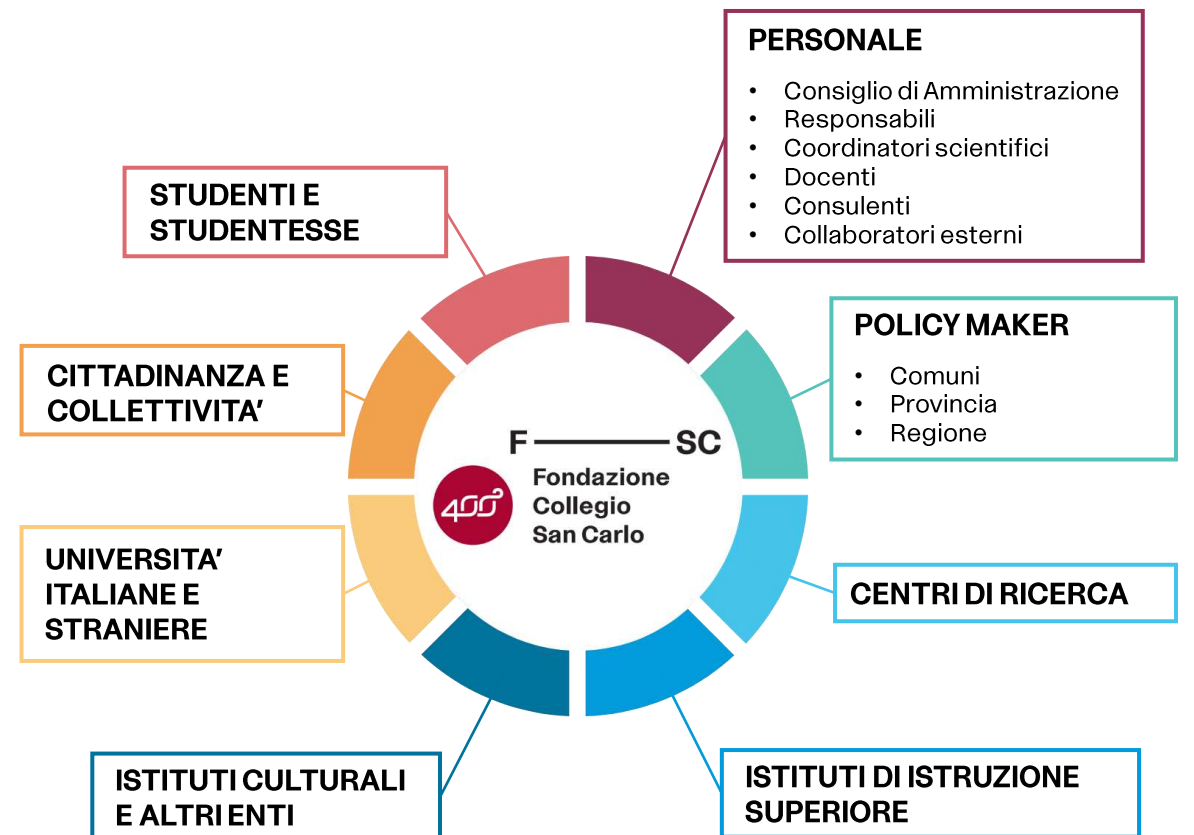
PERSONALE

- Consiglio di Amministrazione
- Responsabili
- Coordinatori scientifici
- Docenti
- Consulenti
- Collaboratori esterni

STUDENTI E STUDENTESSE

POLICY MAKER

- Comuni
- Provincia
- Regione

CITTADINANZA E COLLETTIVITA'

F —— SC
400
Fondazione Collegio San Carlo

UNIVERSITA' ITALIANE E STRANIERE

CENTRI DI RICERCA

ISTITUTI CULTURALI E ALTRI ENTI

ISTITUTI DI ISTRUZIONE SUPERIORE